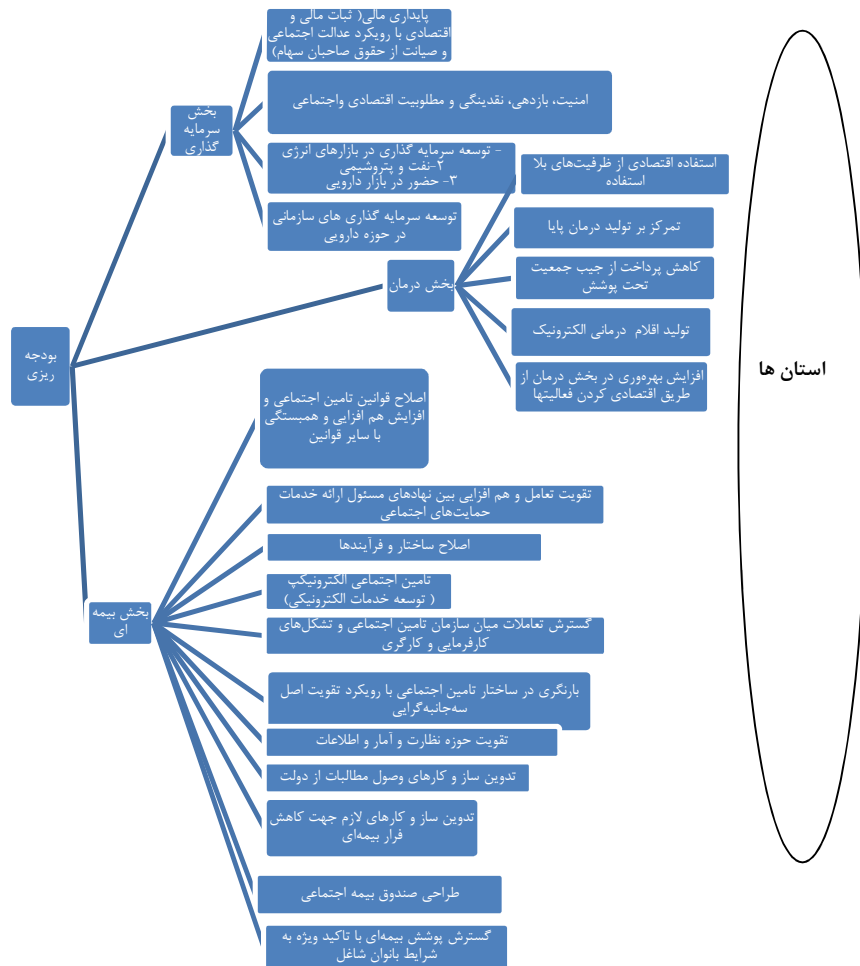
بودجه ریزی

بخش سرمایه گذاری

پایداری مالی( ثبات مالی و اقتصادی با رویکرد عدالت اجتماعی و صیانت از حقوق صاحبان سهام)

امنیت، بازدهی، نقدینگی و مطلوبیت اقتصادی واجتماعی

- توسعه سرمایه گذاری در بازارهای انرژی
۲-نفت و پتروشیمی
۳- حضور در بازار دارویی

توسعه سرمایه گذاری های سازمانی در حوزه دارویی

بخش درمان

استفاده اقتصادی از ظرفیت‌های بلا استفاده

تمرکز بر تولید درمان پایا

کاهش پرداخت از جیب جمعیت تحت پوشش

تولید اقلام درمانی الکترونیک

افزایش بهره‌وری در بخش درمان از طریق اقتصادی کردن فعالیتها

بخش بیمه ای

اصلاح قوانین تامین اجتماعی و افزایش هم افزایی و همبستگی با سایر قوانین

تقویت تعامل و هم افزایی بین نهادهای مسئول ارائه خدمات حمایت‌های اجتماعی

اصلاح ساختار و فرآیندها

تامین اجتماعی الکترونیکپ ( توسعه خدمات الکترونیکی)

گسترش تعاملات میان سازمان تامین اجتماعی و تشکل‌های کارفرمایی و کارگری

بازنگری در ساختار تامین اجتماعی با رویکرد تقویت اصل سه‌جانبه‌گرایی

تقویت حوزه نظارت و آمار و اطلاعات

تدوین ساز و کارهای وصول مطالبات از دولت

تدوین ساز و کارهای لازم جهت کاهش فرار بیمه‌ای

طراحی صندوق بیمه اجتماعی

گسترش پوشش بیمه‌ای با تاکید ویژه به شرایط بانوان شاغل

استان ها